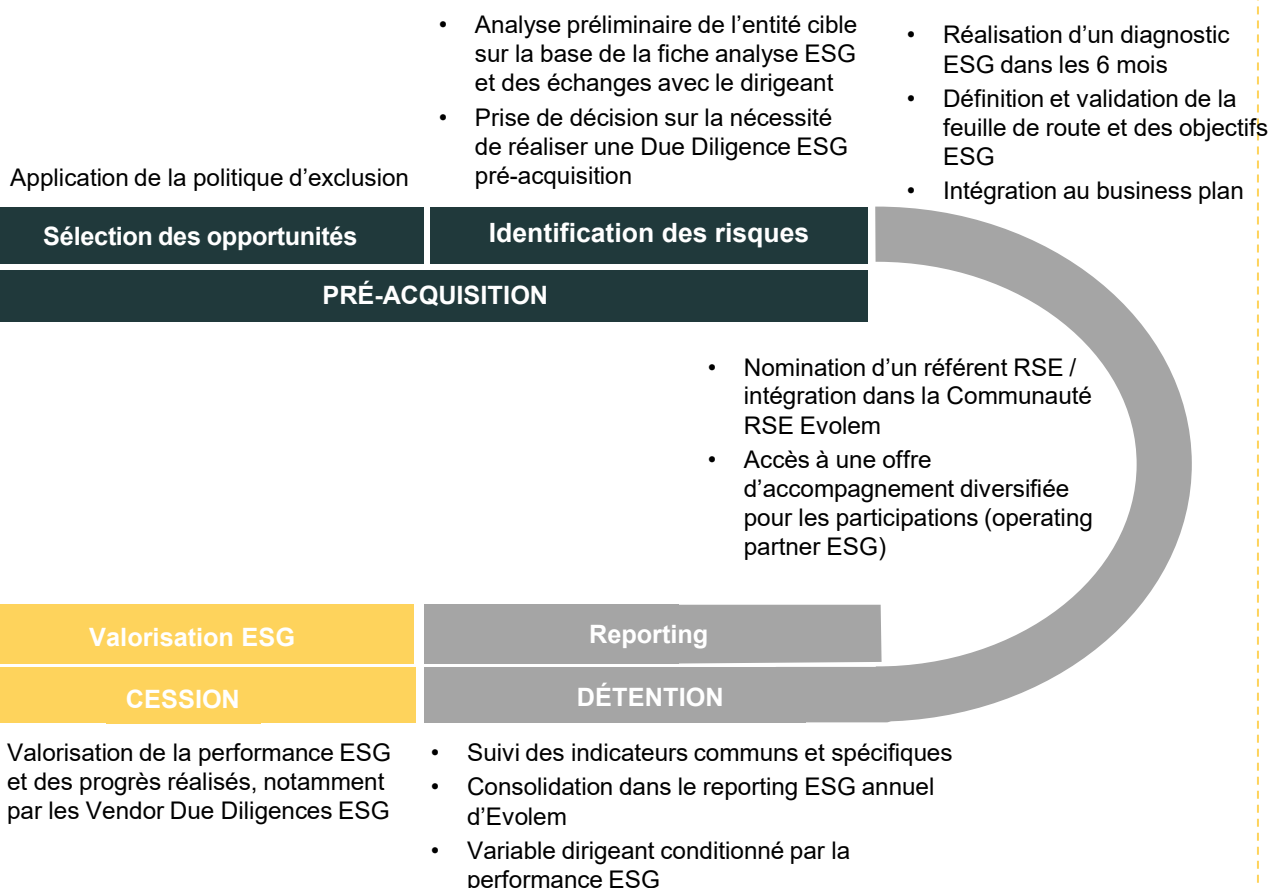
Application de la politique d'exclusion

• Analyse préliminaire de l'entité cible sur la base de la fiche analyse ESG et des échanges avec le dirigeant
• Prise de décision sur la nécessité de réaliser une Due Diligence ESG pré-acquisition

• Réalisation d'un diagnostic ESG dans les 6 mois
• Définition et validation de la feuille de route et des objectifs ESG
• Intégration au business plan

Sélection des opportunités

Identification des risques

PRÉ-ACQUISITION

• Nomination d'un référent RSE / intégration dans la Communauté RSE Evolem
• Accès à une offre d'accompagnement diversifiée pour les participations (operating partner ESG)

Valorisation ESG

Reporting

CESSION

DÉTENTION

Valorisation de la performance ESG et des progrès réalisés, notamment par les Vendor Due Diligences ESG

• Suivi des indicateurs communs et spécifiques
• Consolidation dans le reporting ESG annuel d'Evolem
• Variable dirigeant conditionné par la performance ESG